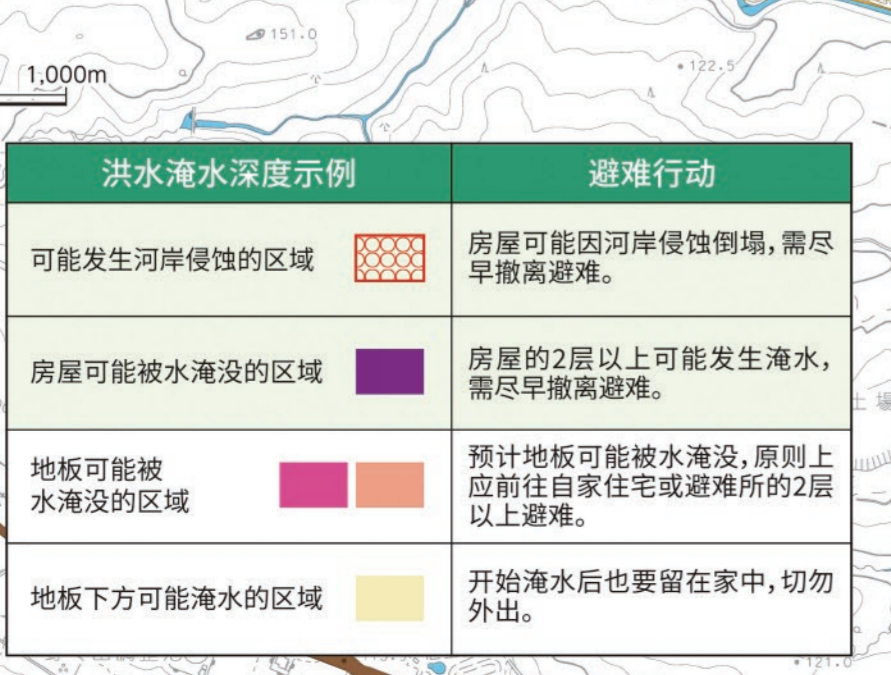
151.0

1,000m

122.5

| 洪水淹水深度示例 | 避难行动 |
|---|---|
| 可能发生河岸侵蚀的区域 | 房屋可能因河岸侵蚀倒塌，需尽早撤离避难。 |
| 房屋可能被水淹没的区域 | 房屋的2层以上可能发生淹水，需尽早撤离避难。 |
| 地板可能被水淹没的区域 | 预计地板可能被水淹没，原则上应前往自家住宅或避难所的2层以上避难。 |
| 地板下方可能淹水的区域 | 开始淹水后也要留在家中，切勿外出。 |

土 場

121.0